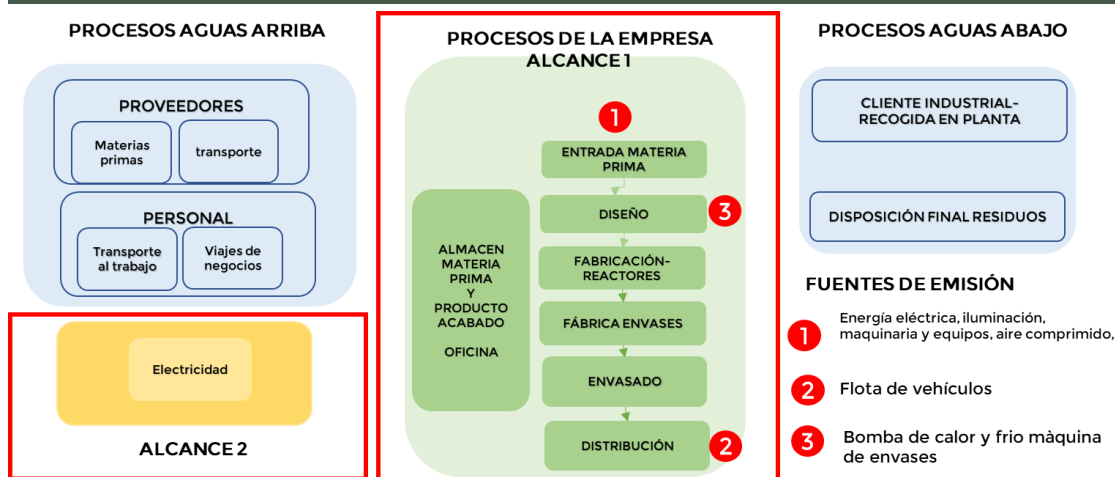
PROCESOS AGUAS ARRIBA

PROVEEDORES

Materias primas

transporte

PERSONAL

Transporte al trabajo

Viajes de negocios

Electricidad

ALCANCE 2

PROCESOS DE LA EMPRESA
ALCANCE 1

1

ENTRADA MATERIA PRIMA

DISEÑO

3

ALMACEN MATERIA PRIMA Y PRODUCTO ACABADO

OFICINA

FABRICACIÓN-REACTORES

FÁBRICA ENVASES

ENVASADO

DISTRIBUCIÓN

2

PROCESOS AGUAS ABAJO

CLIENTE INDUSTRIAL-RECOGIDA EN PLANTA

DISPOSICIÓN FINAL RESIDUOS

FUENTES DE EMISIÓN

1 Energía eléctrica, iluminación, maquinaria y equipos, aire comprimido,

2 Flota de vehículos

3 Bomba de calor y frio màquina de envases